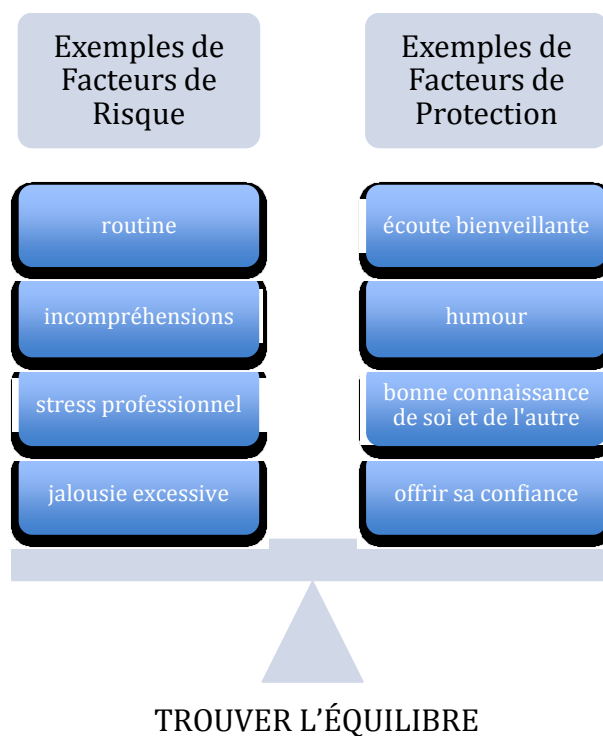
Exemples de Facteurs de Risque

routine

incompréhensions

stress professionnel

jalousie excessive

Exemples de Facteurs de Protection

écoute bienveillante

humour

bonne connaissance de soi et de l'autre

offrir sa confiance

TROUVER L’ÉQUILIBRE